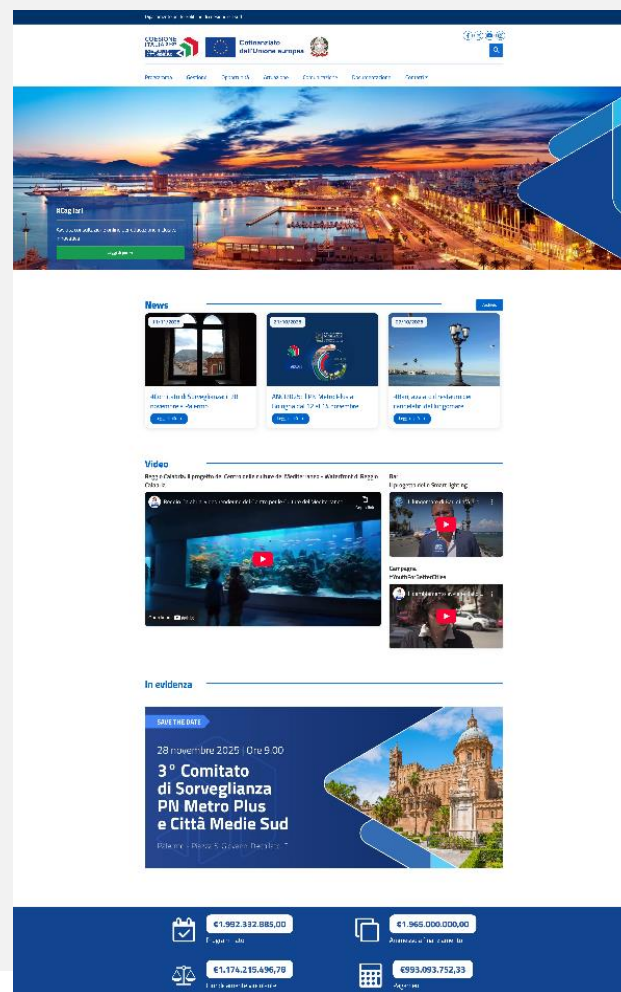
Cofinanziato dall'Unione europea

#Cagliari

News

Video

Reggio Calabria

In evidenza

SAVE THE DATE

28 novembre 2025 | Ore 9.00

3° Comitato di Sorveglianza PN Metro Plus e Città Medie Sud

€1.992.332.885,00

€1.965.000.000,00

€1.174.215.496,78

€993.093.752,33